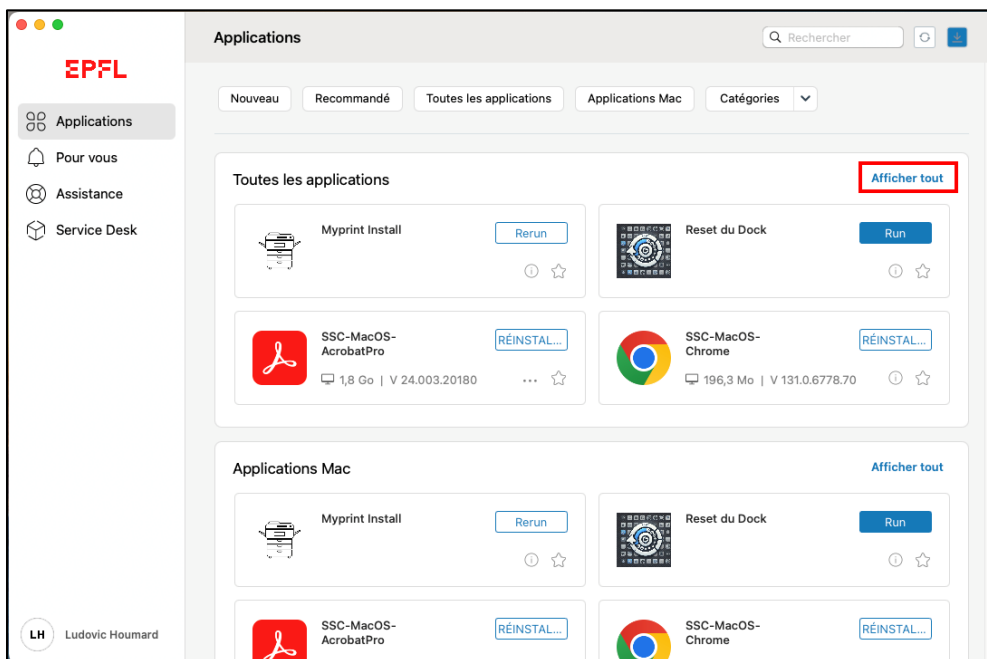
EPFL

Applications

Pour vous

Assistance

Service Desk

LH Ludovic Houmard

Applications

Rechercher

Nouveau | Recommandé | Toutes les applications | Applications Mac | Catégories

Toutes les applications

Afficher tout

Myprint Install
Rerun

Reset du Dock
Run

SSC-MacOS-AcrobatPro
RÉINSTAL...
1,8 Go | V 24.003.20180

SSC-MacOS-Chrome
RÉINSTAL...
196,3 Mo | V 131.0.6778.70

Applications Mac

Afficher tout

Myprint Install
Rerun

Reset du Dock
Run

SSC-MacOS-AcrobatPro
RÉINSTAL...

SSC-MacOS-Chrome
RÉINSTAL...